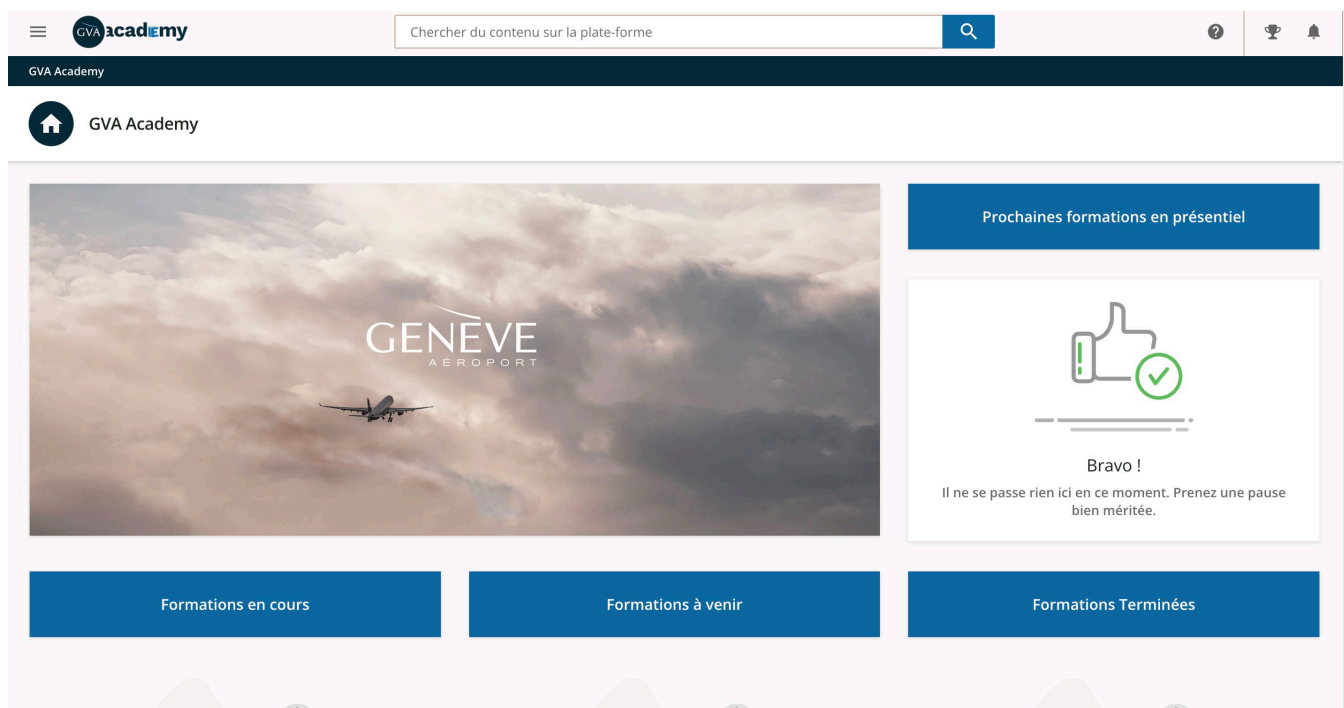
GVA academy

Chercher du contenu sur la plate-forme

GVA Academy

GVA Academy

GENÈVE
AÉROPORT

Prochaines formations en présentiel

Bravo !

Il ne se passe rien ici en ce moment. Prenez une pause bien méritée.

Formations en cours

Formations à venir

Formations Terminées